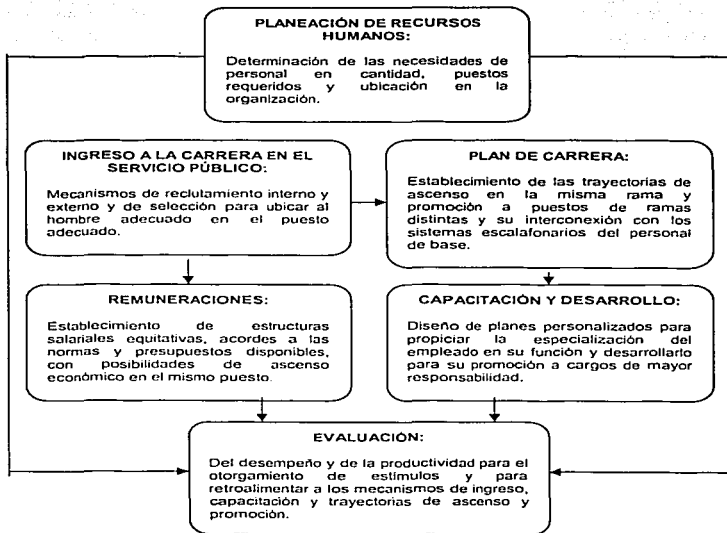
PLANEACIÓN DE RECURSOS HUMANOS:

Determinación de las necesidades de personal en cantidad, puestos requeridos y ubicación en la organización.

INGRESO A LA CARRERA EN EL SERVICIO PÚBLICO:

Mecanismos de reclutamiento interno y externo y de selección para ubicar al hombre adecuado en el puesto adecuado.

PLAN DE CARRERA:

Establecimiento de las trayectorias de ascenso en la misma rama y promoción a puestos de ramas distintas y su interconexión con los sistemas escalafonarios del personal de base.

REMUNERACIONES:

Establecimiento de estructuras salariales equitativas, acordes a las normas y presupuestos disponibles, con posibilidades de ascenso económico en el mismo puesto.

CAPACITACIÓN Y DESARROLLO:

Diseño de planes personalizados para propiciar la especialización del empleado en su función y desarrollarlo para su promoción a cargos de mayor responsabilidad.

EVALUACIÓN:

Del desempeño y de la productividad para el otorgamiento de estímulos y para retroalimentar a los mecanismos de ingreso, capacitación y trayectorias de ascenso y promoción.